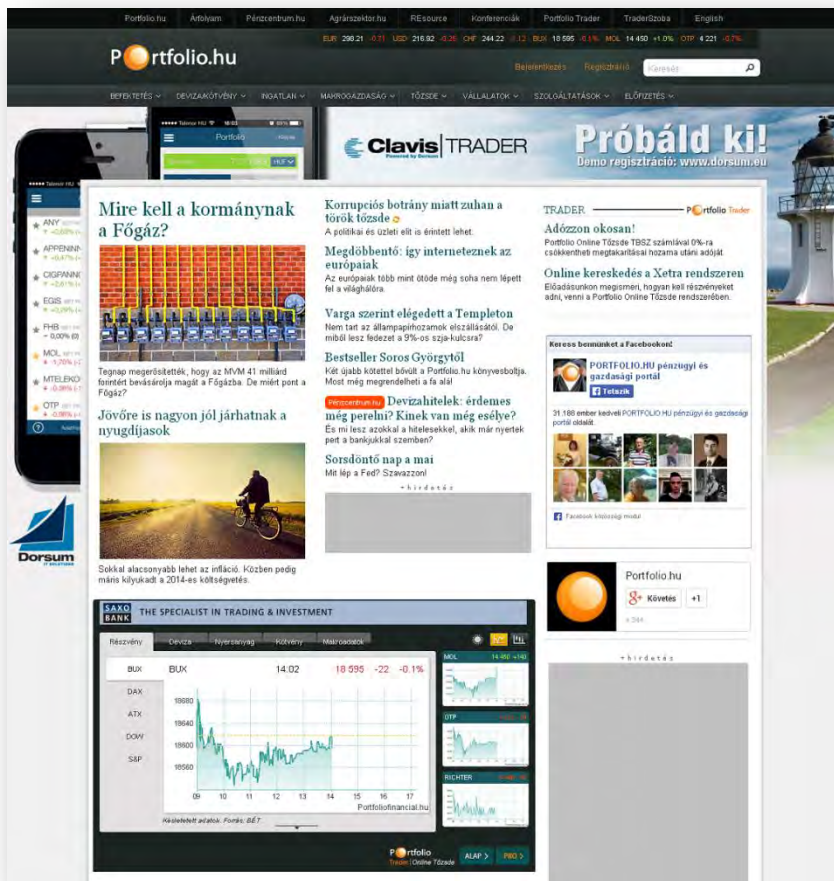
Portfolio.hu Árfolyam Pénzcentrum.hu Agrárszektor.hu REsource Konferenciák Portfolio Trader TraderSzoba English

EUR 298.21 -0.11 USD 216.92 -0.26 CHF 244.22 -0.12 BUX 18 595 -0.1% MOL 14 450 +1.0% OTP 4 221 -0.7%

Portfolio.hu

Bejelentkezés Regisztráció Keresés

BEFEKTETÉS DEVIZA/KÖTVÉNY INGATLAN MAKROGAZDASÁG TŐZSDE VÁLLALATOK SZOLGÁLTATÁSOK ELŐFIZETÉS

Clavis TRADER

Próbáld ki!
Demo regisztráció: www.dorsum.eu

Portfolio

ANY
APPENINN
CIGPANN
EGIS
FHB
MOL
MTELEKOM
OTP

Dorsum

Mire kell a kormánynak a Főgáz?

Tegnap megerősítették, hogy az MVM 41 milliárd forintért bevásárolja magát a Főgázba. De miért pont a Főgáz?

Jövőre is nagyon jól járhatnak a nyugdíjasok

Sokkal alacsonyabb lehet az infláció. Közben pedig máris kilyukadt a 2014-es költségvetés.

Korrupciós botrány miatt zuhan a török tőzsde
A politikai és üzleti elit is érintett lehet.

Megdöbbentő: így interneteznek az európaiak
Az európaiak több mint ötöde még soha nem lépett fel a világhálóra.

Varga szerint elégedett a Templeton
Nem tart az állampapírhozamok elszállásától. De miből lesz fedezet a 9%-os szja-kulcsra?

Bestseller Soros Györgytől
Két újabb kötettel bővült a Portfolio.hu könyvesboltja. Most még megrendelheti a fa alá!

Pénzcentrum.hu Devizahitelek: érdemes még perelni? Kinek van még esélye?
És mi lesz azokkal a hitelesekkel, akik már nyertek pert a bankjukkal szemben?

Sorsdöntő nap a mai
Mit lép a Fed? Szavazzon!

hirdetés

TRADER Portfolio Trader

Adózzon okosan!
Portfolio Online Tőzsde TBSZ számlával 0%-ra csökkentheti megtakarításai hozama utáni adóját.

Online kereskedés a Xetra rendszeren
Előadásunkon megismeri, hogyan kell részvényeket adni, venni a Portfolio Online Tőzsde rendszerében.

Keress bennünket a Facebookon!
PORTFOLIO.HU pénzügyi és gazdasági portál
Tetszik
31.188 ember kedveli PORTFOLIO.HU pénzügyi és gazdasági portál oldalát.
Facebook közösségi modul

Portfolio.hu
Követés +1

hirdetés

SAXO BANK THE SPECIALIST IN TRADING & INVESTMENT

Részvény Deviza Nyersanyag Kötvény Makroadatok

BUX DAX ATX DOW S&P

BUX 14:02 18 595 -22 -0.1%

18680
18640
18600
18560

09 10 11 12 13 14 15 16 17

Portfoliofinancial.hu

Késleltetett adatok. Forrás: BÉT

MOL 14 450 +140
OTP
RICHTER

Portfolio Trader | Online Tőzsde ALAP PRO